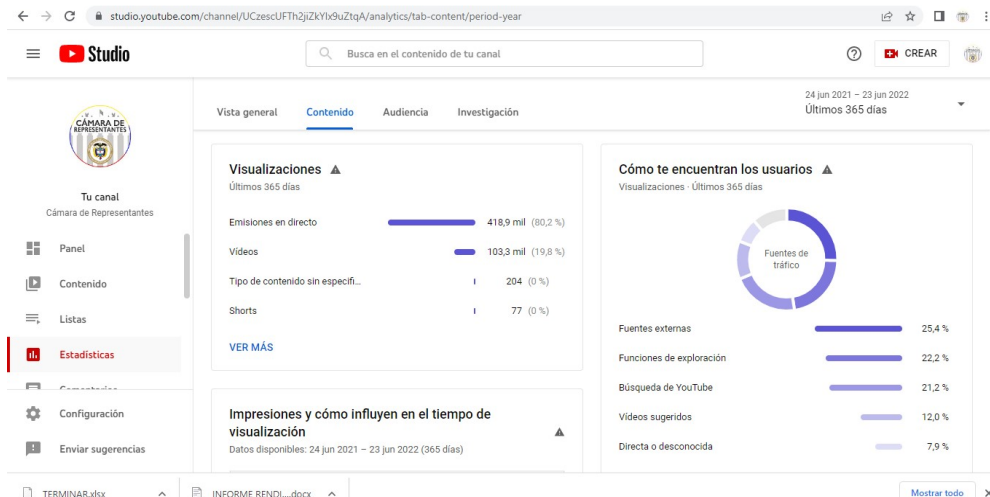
studio.youtube.com/channel/UCzescUFTh2jiZkYlx9uZtqA/analytics/tab-content/period-year

Studio

Busca en el contenido de tu canal

CREAR

CÁMARA DE REPRESENTANTES

Tu canal
Cámara de Representantes

Panel
Contenido
Listas
Estadísticas
Comentarios
Configuración
Enviar sugerencias

Vista general
Contenido
Audiencia
Investigación

24 jun 2021 – 23 jun 2022
Últimos 365 días

Visualizaciones
Últimos 365 días

| | |
|---|---|
| Emisiones en directo | 418,9 mil (80,2 %) |
| Vídeos | 103,3 mil (19,8 %) |
| Tipo de contenido sin especifi... | 204 (0 %) |
| Shorts | 77 (0 %) |

VER MÁS

Cómo te encuentran los usuarios
Visualizaciones · Últimos 365 días

Fuentes de tráfico

| | |
|---|---|
| Fuentes externas | 25,4 % |
| Funciones de exploración | 22,2 % |
| Búsqueda de YouTube | 21,2 % |
| Vídeos sugeridos | 12,0 % |
| Directa o desconocida | 7,9 % |

Impresiones y cómo influyen en el tiempo de visualización
Datos disponibles: 24 jun 2021 – 23 jun 2022 (365 días)

TERMINAR.xlsx
INFORME RENDI....docx
Mostrar todo